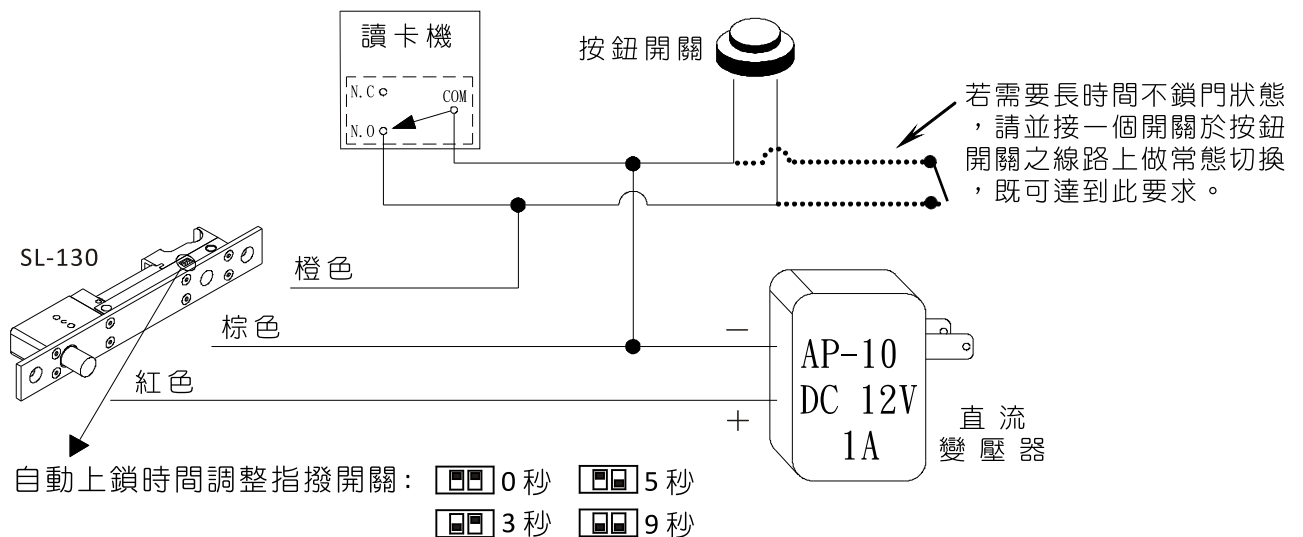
讀卡機

N.C

N.O

COM

按鈕開關

若需要長時間不鎖門狀態，請並接一個開關於按鈕開關之線路上做常態切換，既可達到此要求。

SL-130

橙色

棕色

紅色

−

+

AP-10
DC 12V
1A

直流
變壓器

自動上鎖時間調整指撥開關：0秒 5秒
3秒 9秒